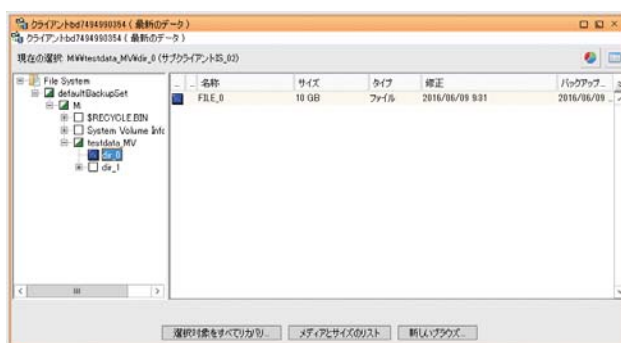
クライアントbd7494990354 ( 最新のデータ )
クライアントbd7494990354 ( 最新のデータ )

現在の選択: M:¥¥testdata_MV¥dir_0 (サブクライアントIS_02)

File System
defaultBackupSet
M:
$RECYCLE.BIN
System Volume Info
testdata_MV
dir_0
dir_1

| 名称 | サイズ | タイプ | 修正 | バックアップ... |
|---|---|---|---|---|
| FILE_0 | 10 GB | ファイル | 2016/06/09 9:31 | 2016/06/09 ... |

III

選択対象をすべてリカバリ... メディアとサイズのリスト 新しいブラウズ...